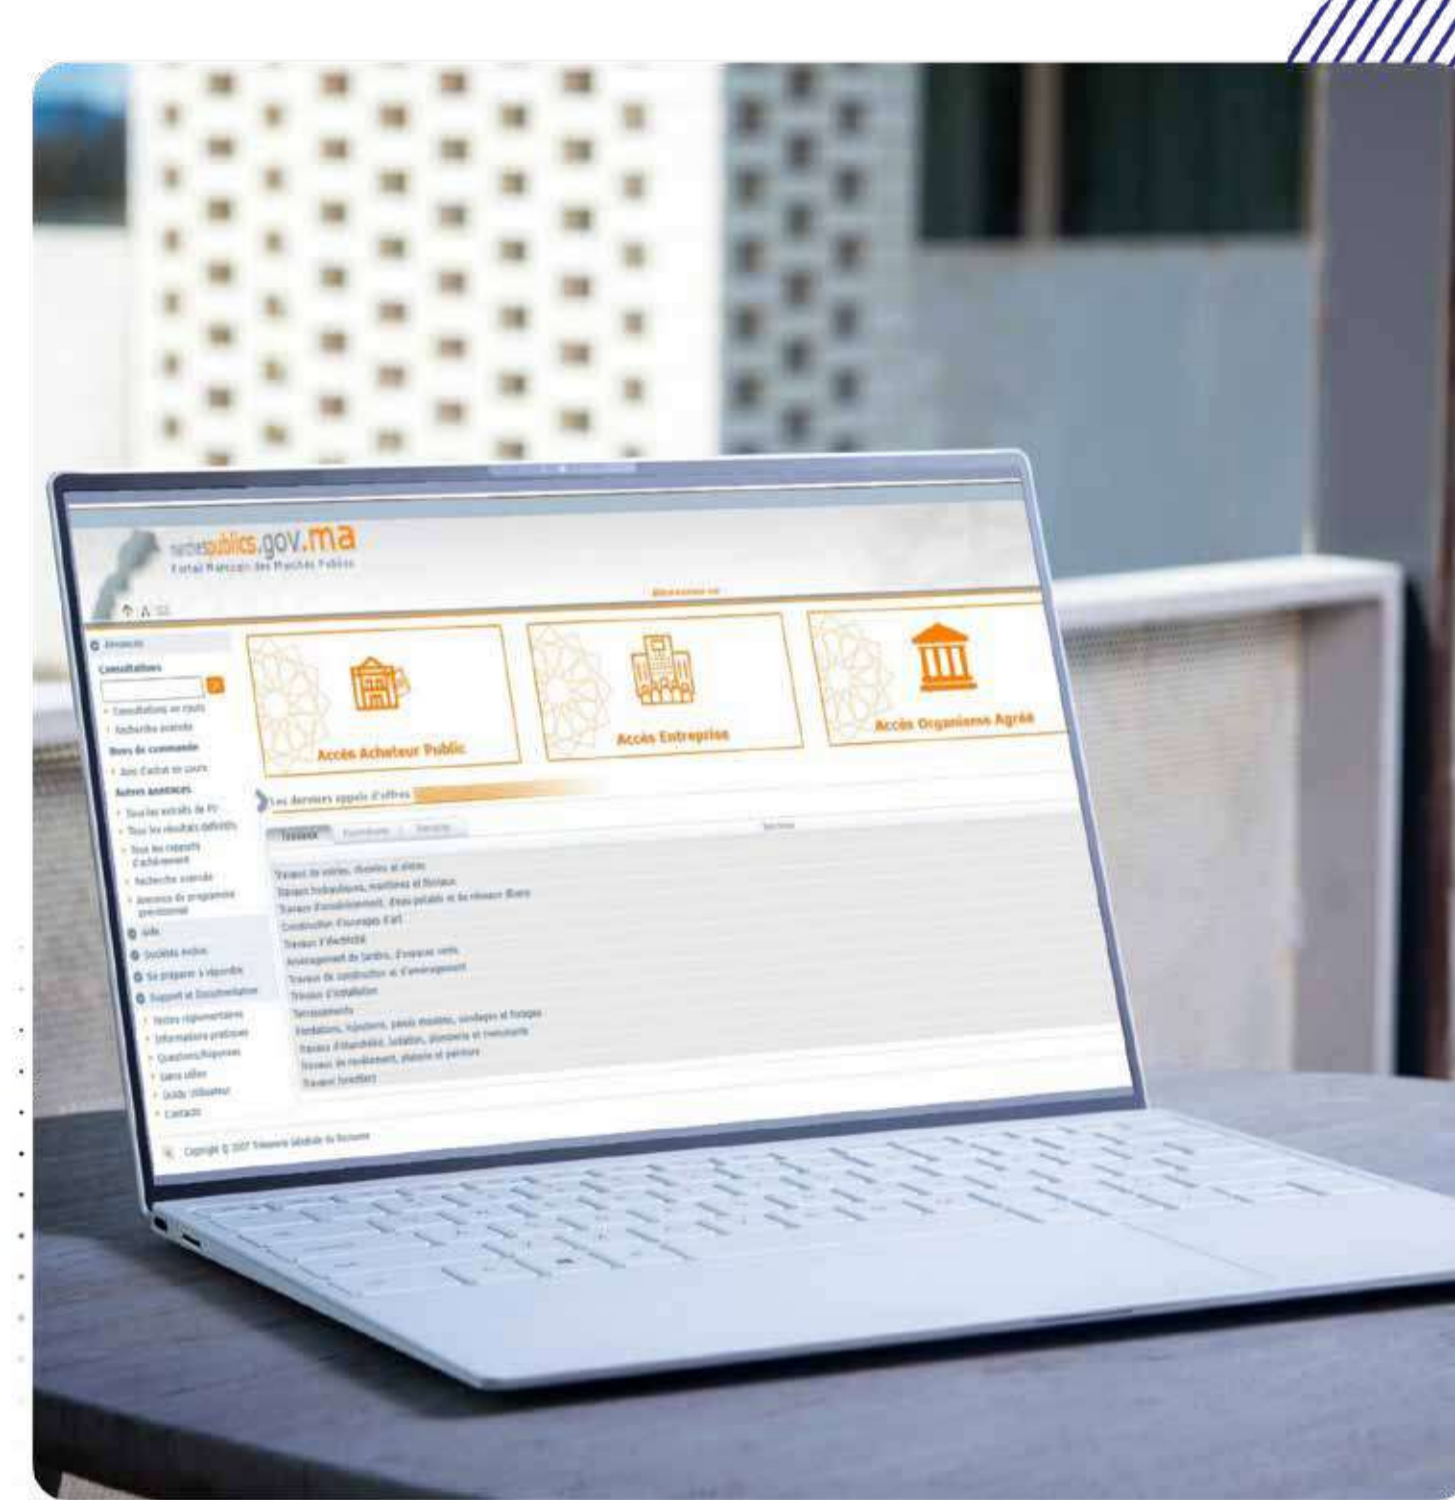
marchespublics.gov.ma
Portail Marocain des Marchés Publics

Bienvenue sur

Accueil
Consultations
Consultations en cours
Recherche avancée
Bons de commande
Avis d'achat en cours
Autres annonces
Tous les extraits de PV
Tous les résultats définitifs
Tous les rapports d'achèvement
Recherche avancée
Annonces de programme prévisionnel
Aide
Sociétés inscrites
Se préparer à répondre
Support et Documentation
Textes réglementaires
Informations pratiques
Questions/Réponses
Liens utiles
Guide Utilisateur
Contacts

Accès Acheteur Public
Accès Entreprises
Accès Organisme Agréé

Les derniers appels d'offres

Travaux
Fournitures
Services

Travaux de voiries, réseaux et divers
Travaux hydrauliques, maritimes et fluviaux
Travaux d'assainissement, d'eau potable et de réseaux divers
Construction d'ouvrages d'art
Travaux d'électricité
Aménagement de jardins, d'espaces verts
Travaux de construction et d'aménagement
Travaux d'installation
Terrassements
Fondations, injections, parois moulées, sondages et forages
Travaux d'étanchéité, isolation, plomberie et menuiserie
Travaux de revêtement, peinture
Travaux forestiers

Copyright © 2007 Trésorerie Générale du Royaume